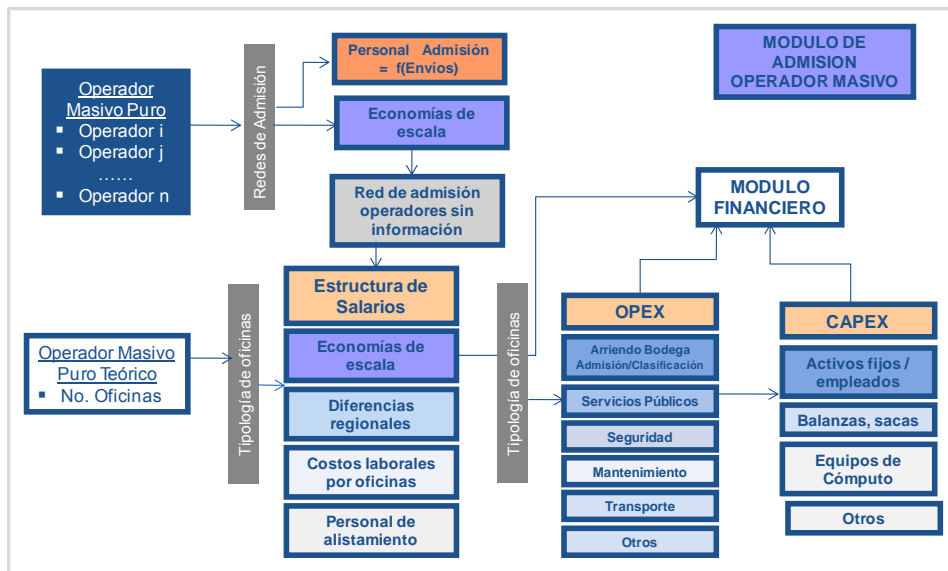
MODULO DE ADMISION OPERADOR MASIVO

Operador Masivo Puro
- Operador i
- Operador j
……
- Operador n

Redes de Admisión

Personal Admisión = f(Envíos)

Economías de escala

Red de admisión operadores sin información

Operador Masivo Puro Teórico
- No. Oficinas

Tipología de oficinas

Estructura de Salarios

Economías de escala

Diferencias regionales

Costos laborales por oficinas

Personal de alistamiento

Tipología de oficinas

MODULO FINANCIERO

OPEX

Arriendo Bodega Admisión/Clasificación

Servicios Públicos

Seguridad

Mantenimiento

Transporte

Otros

CAPEX

Activos fijos / empleados

Balanzas, sacas

Equipos de Cómputo

Otros